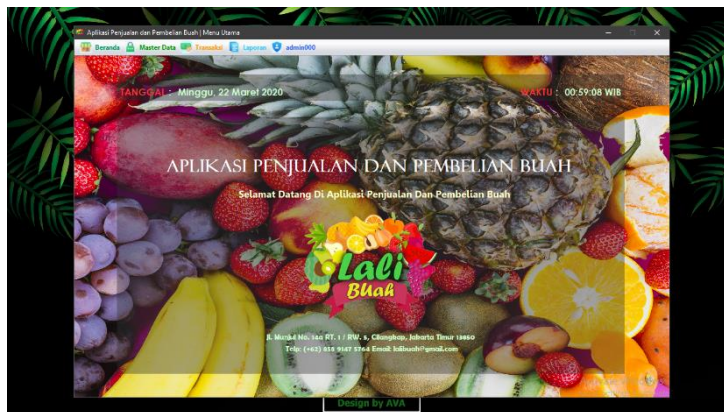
Aplikasi Penjualan dan Pembelian Buah | Menu Utama

Beranda Master Data Transaksi Laporan admin000

TANGGAL : Minggu, 22 Maret 2020

WAKTU : 00:59:08 WIB

APLIKASI PENJUALAN DAN PEMBELIAN BUAH

Selamat Datang Di Aplikasi Penjualan Dan Pembelian Buah

Lali BUah

Jl. Mushol No. 140 RT. 1 / RW. 9, Cibungbop, Jakarta Timur 13850
Telp. (+62) 812 9147 5764 Email: lalibuah@gmail.com

Design by AVA